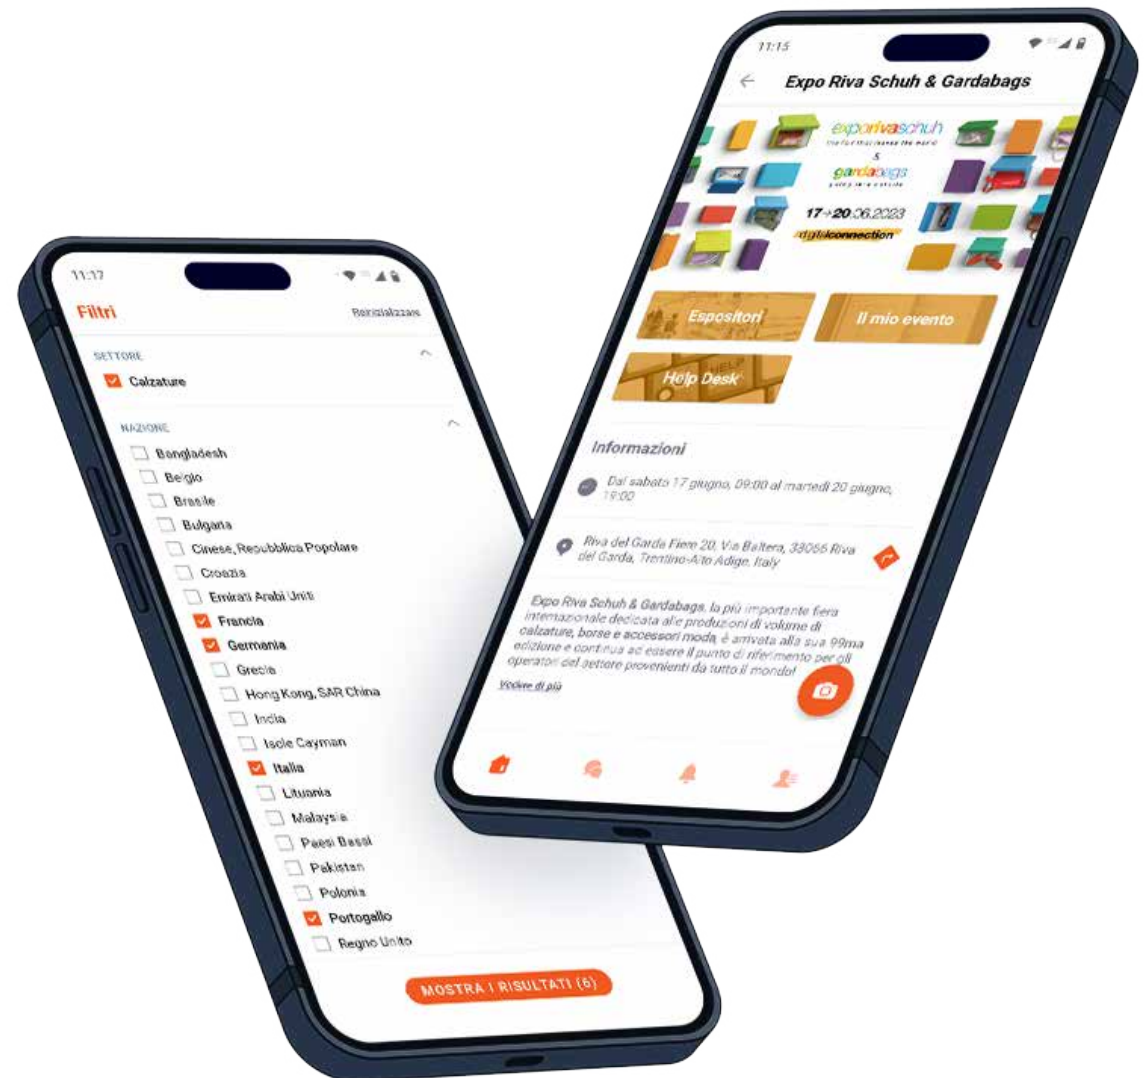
11:17

Filtri

Reinizializzare

SETTORE

Calzature

NAZIONE

Bangladesh

Belgio

Brasile

Bulgaria

Cinese, Repubblica Popolare

Croazia

Emirati Arabi Uniti

Francia

Germania

Grecia

Hong Kong, SAR China

India

Isole Cayman

Italia

Lituania

Malaysia

Paesi Bassi

Pakistan

Polonia

Portogallo

Regno Unito

MOSTRA I RISULTATI (6)

11:15

Expo Riva Schuh & Gardabags

exporivaschuh

the fair that moves the world

&

gardabags

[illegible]

17→20.06.2023

digitalconnection

Espositori

Il mio evento

Help Desk

Informazioni

Dal sabato 17 giugno, 09:00 al martedì 20 giugno, 19:00

Riva del Garda Fiere 20, Via Baltera, 38066 Riva del Garda, Trentino-Alto Adige, Italy

Expo Riva Schuh & Gardabags, la più importante fiera internazionale dedicata alle produzioni di volume di calzature, borse e accessori moda, è arrivata alla sua 99ma edizione e continua ad essere il punto di riferimento per gli operatori del settore provenienti da tutto il mondo!

Vedere di più